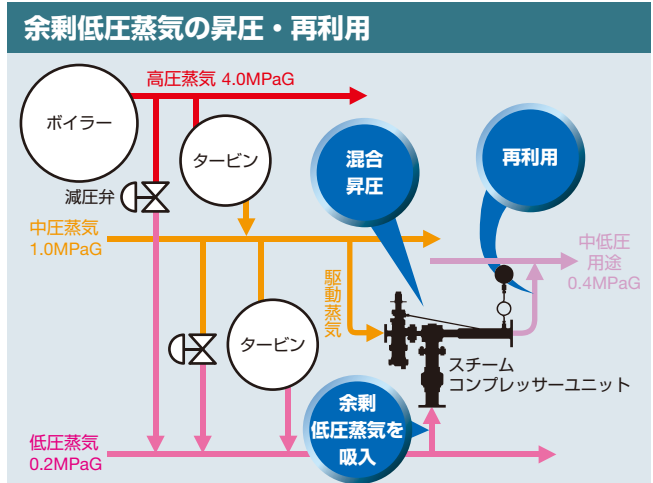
余剰低圧蒸気の昇圧・再利用

高圧蒸気 4.0MPaG

ボイラー

タービン

減圧弁

混合
昇圧

再利用

中圧蒸気
1.0MPaG

中低圧
用途
0.4MPaG

駆動蒸気

タービン

スチーム
コンプレッサーユニット

余剰
低圧蒸気を
吸入

低圧蒸気
0.2MPaG